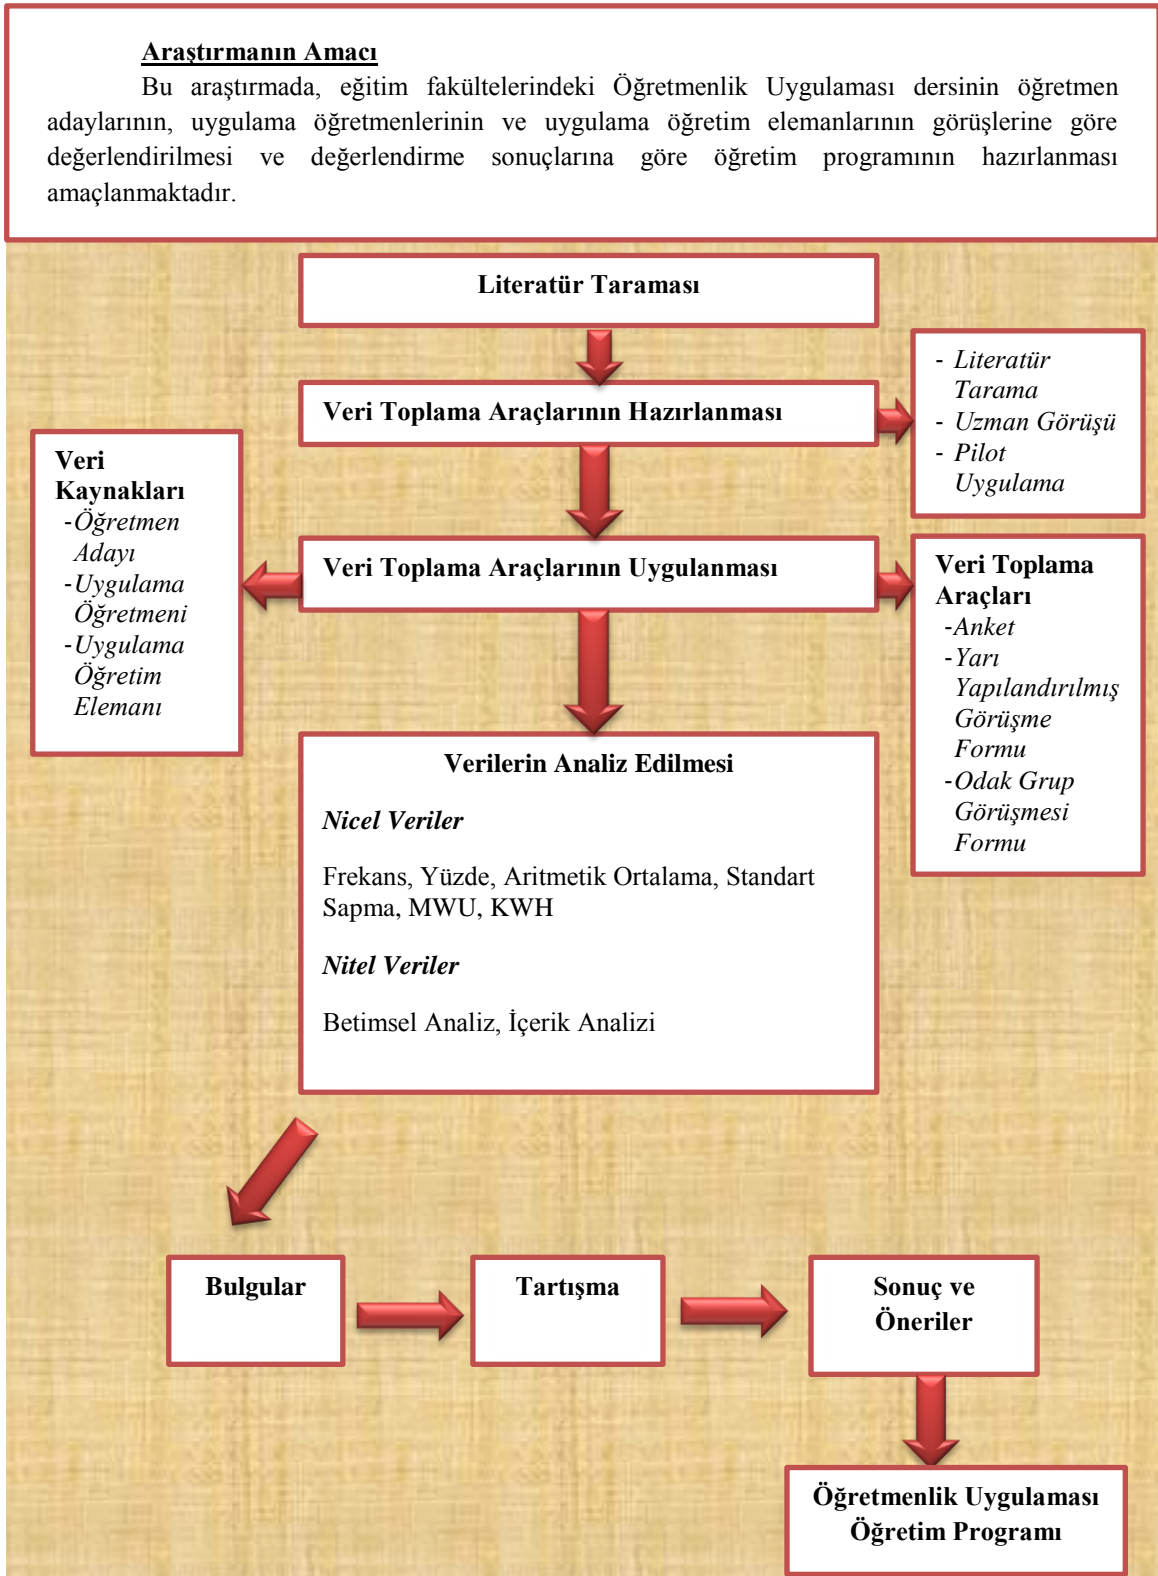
Araştırmanın Amacı

Bu araştırmada, eğitim fakültelerindeki Öğretmenlik Uygulaması dersinin öğretmen adaylarının, uygulama öğretmenlerinin ve uygulama öğretim elemanlarının görüşlerine göre değerlendirilmesi ve değerlendirme sonuçlarına göre öğretim programının hazırlanması amaçlanmaktadır.

Literatür Taraması

Veri Toplama Araçlarının Hazırlanması

- Literatür Tarama
- Uzman Görüşü
- Pilot Uygulama

Veri Kaynakları
-Öğretmen Adayı
-Uygulama Öğretmeni
-Uygulama Öğretim Elemanı

Veri Toplama Araçlarının Uygulanması

Veri Toplama Araçları
-Anket
-Yarı Yapılandırılmış Görüşme Formu
-Odak Grup Görüşmesi Formu

Verilerin Analiz Edilmesi

Nicel Veriler

Frekans, Yüzde, Aritmetik Ortalama, Standart Sapma, MWU, KWH

Nitel Veriler

Betimsel Analiz, İçerik Analizi

Bulgular

Tartışma

Sonuç ve Öneriler

Öğretmenlik Uygulaması Öğretim Programı